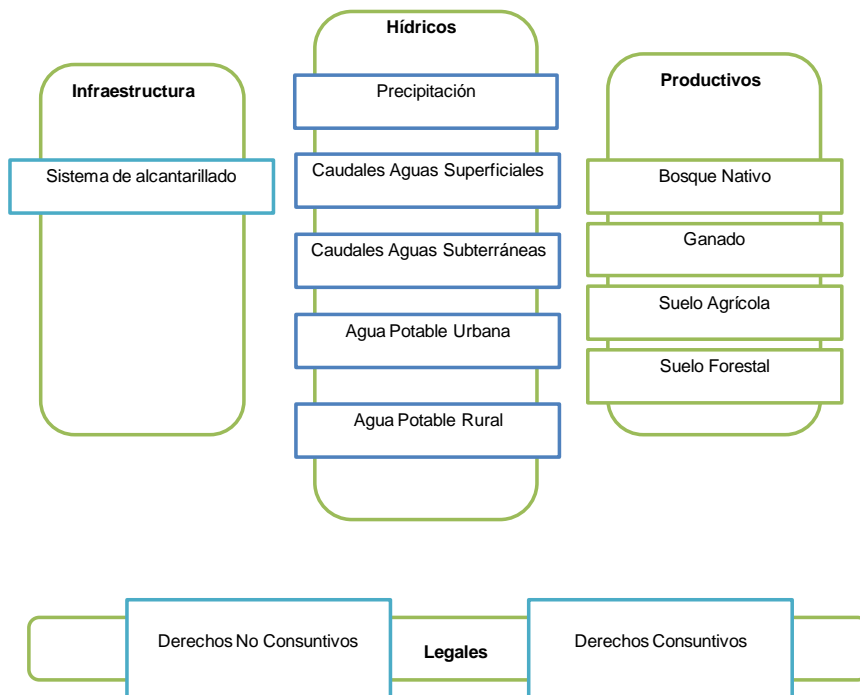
Hídricos

Infraestructura

Productivos

Precipitación

Sistema de alcantarillado

Caudales Aguas Superficiales

Bosque Nativo

Caudales Aguas Subterráneas

Ganado

Suelo Agrícola

Agua Potable Urbana

Suelo Forestal

Agua Potable Rural

Derechos No Consuntivos

Legales

Derechos Consuntivos